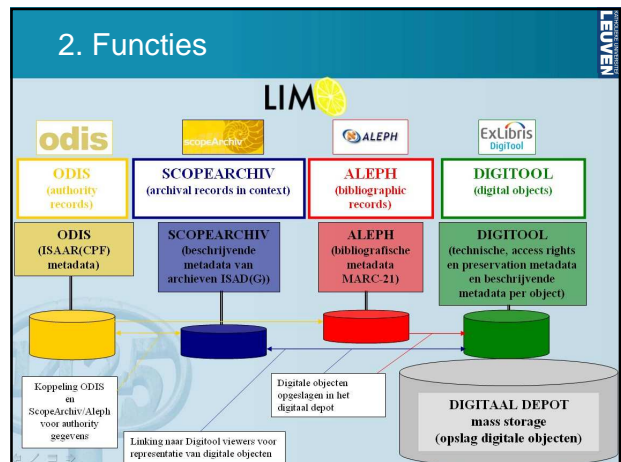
2. Functies

KATHOLIEKE UNIVERSITEIT LEUVEN

LIMO

odis

scopeArchiv

ALEPH

ExLibris DigiTool

ODIS (authority records)

SCOPEARCHIV (archival records in context)

ALEPH (bibliographic records)

DIGITOOL (digital objects)

ODIS (ISAAR(CPF) metadata)

SCOPEARCHIV (beschrijvende metadata van archieven ISAD(G))

ALEPH (bibliografische metadata MARC-21)

DIGITOOL (technische, access rights en preservation metadata en beschrijvende metadata per object)

Koppeling ODIS en ScopeArchiv/Aleph voor authority gegevens

Digitale objecten opgeslagen in het digitaal depot

Linking naar Digitool viewers voor representatie van digitale objecten

DIGITAAL DEPOT mass storage (opslag digitale objecten)